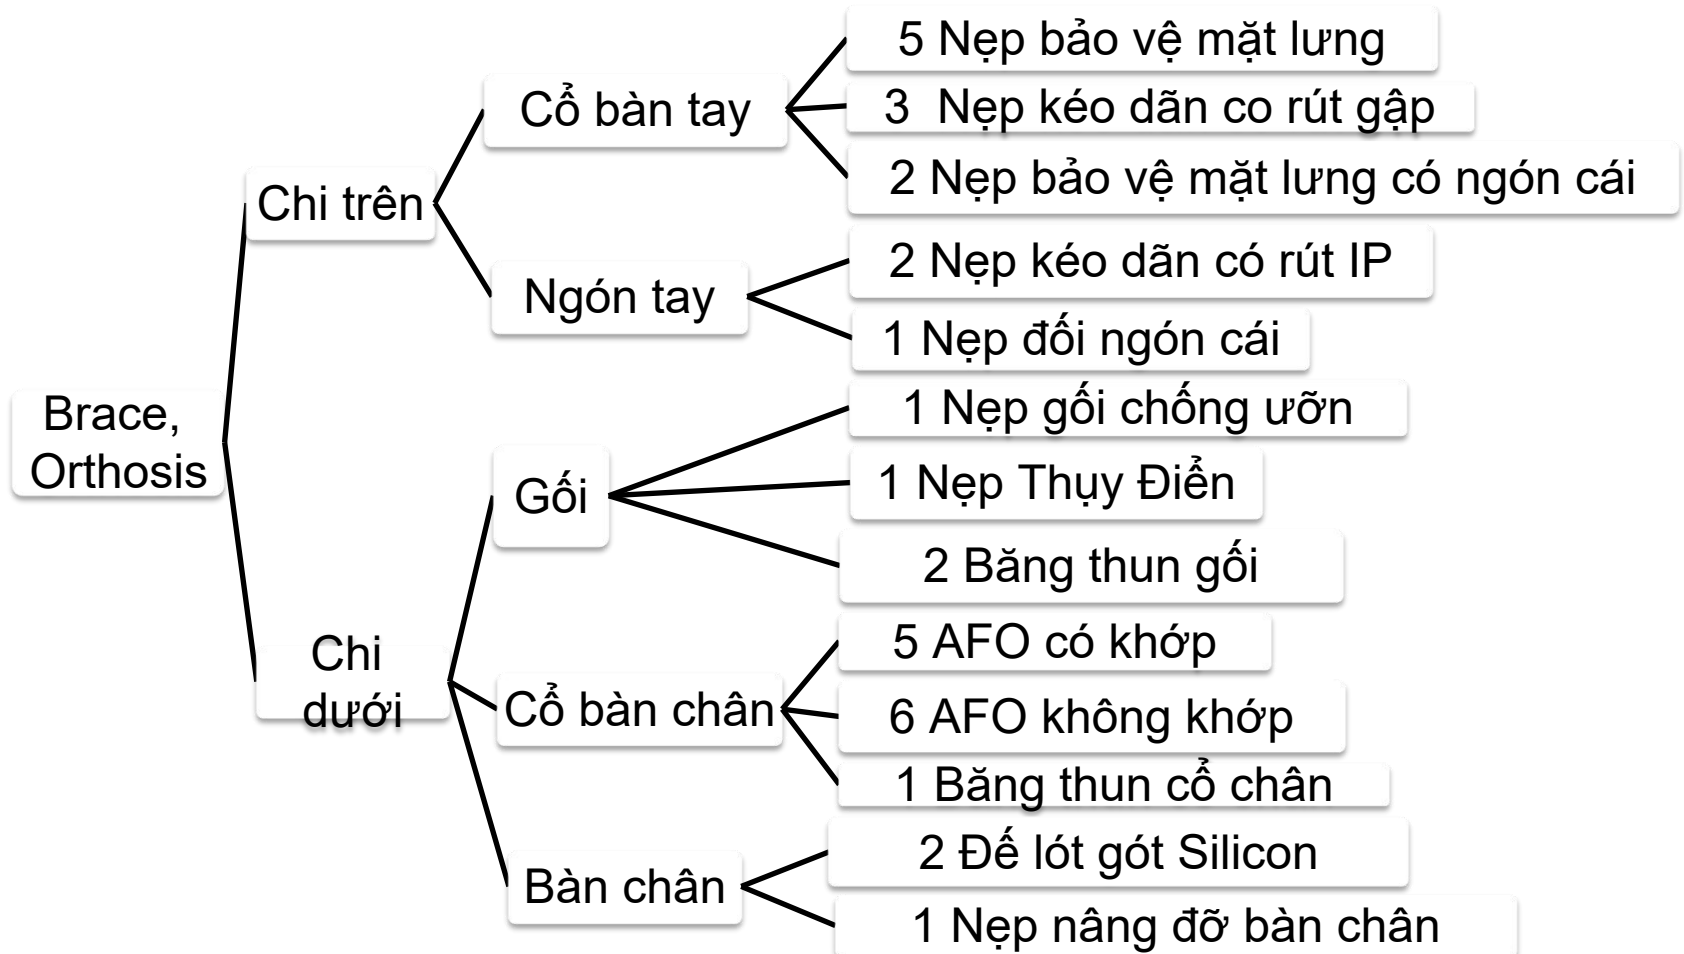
Brace, Orthosis

Chi trên

Cổ bàn tay

5 Nẹp bảo vệ mặt lưng

3  Nẹp kéo dãn co rút gập

2 Nẹp bảo vệ mặt lưng có ngón cái

Ngón tay

2 Nẹp kéo dãn có rút IP

1 Nẹp đối ngón cái

Chi dưới

Gối

1 Nẹp gối chống ưỡn

1 Nẹp Thụy Điển

2 Băng thun gối

Cổ bàn chân

5 AFO có khớp

6 AFO không khớp

1 Băng thun cổ chân

Bàn chân

2 Đế lót gót Silicon

1 Nẹp nâng đỡ bàn chân